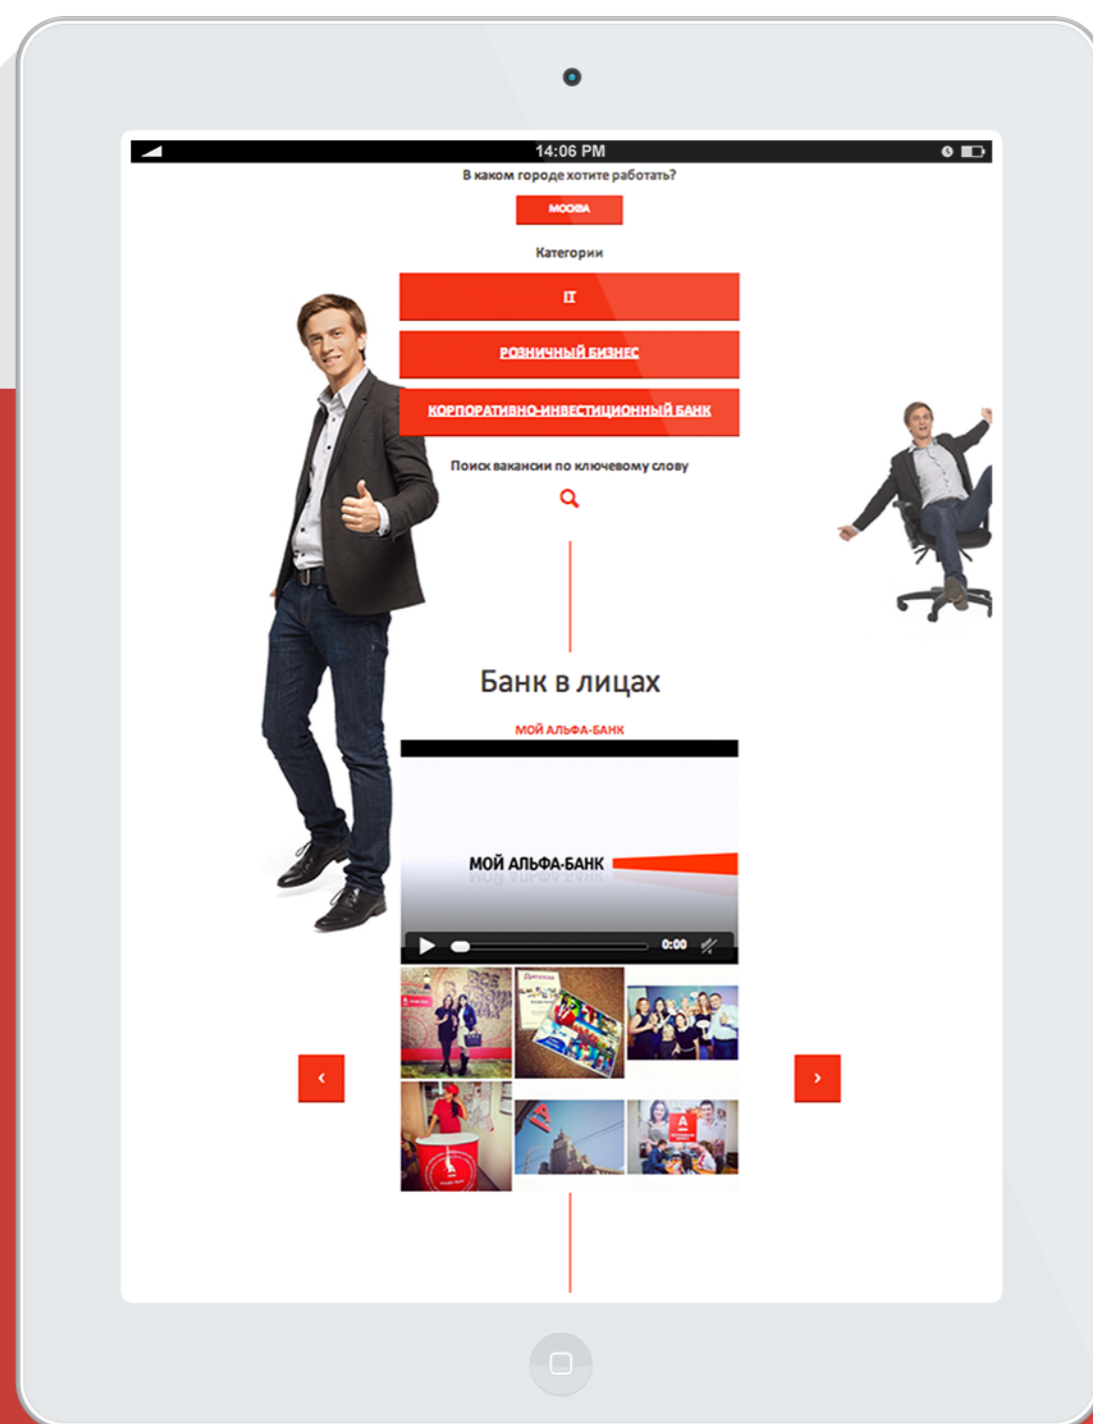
14:06 PM

В каком городе хотите работать?

МОСКВА

Категории

IT

РОЗНИЧНЫЙ БИЗНЕС

КОРПОРАТИВНО-ИНВЕСТИЦИОННЫЙ БАНК

Поиск вакансии по ключевому слову

Банк в лицах

МОЙ АЛЬФА-БАНК

МОЙ АЛЬФА-БАНК

0:00

‹

›